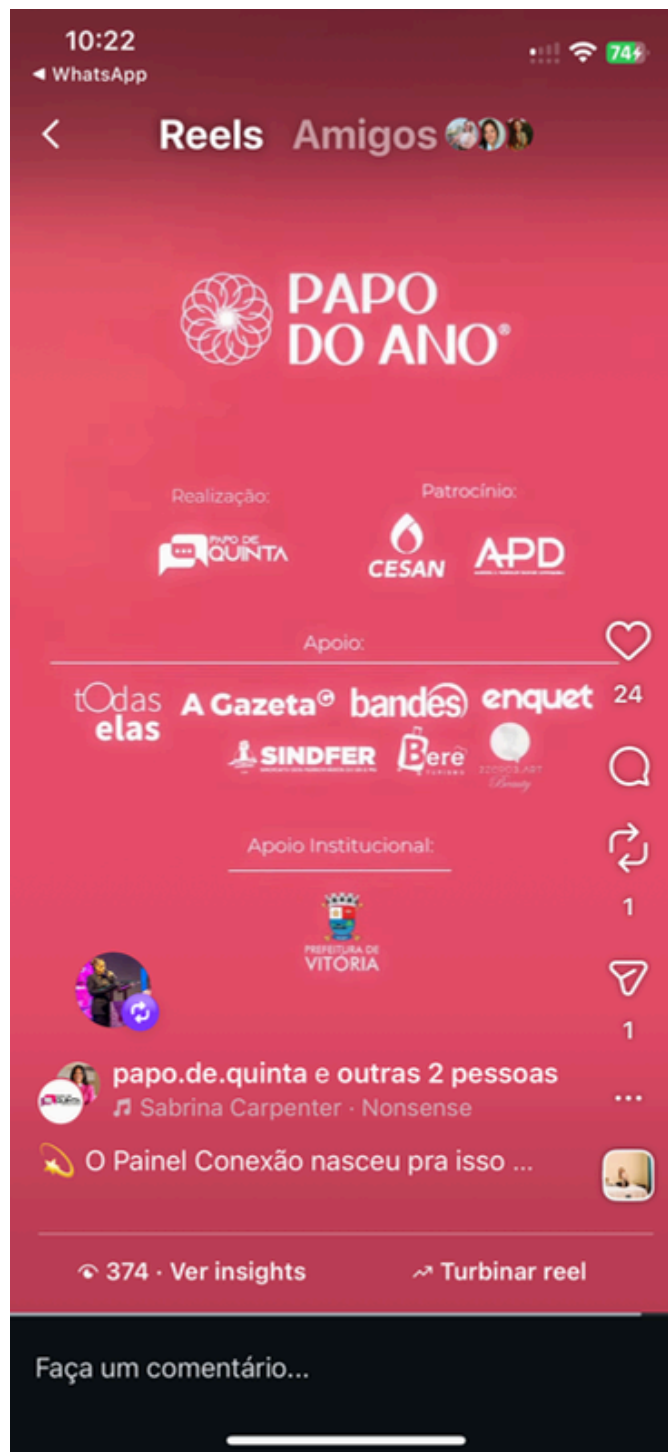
10:22
◀ WhatsApp
74

Reels Amigos

PAPO DO ANO®

Realização:
PAPO DE QUINTA

Patrocínio:
CESAN
APD

Apoio:
tOdas elas
A Gazeta
bandes
enquet
SINDFER
Berê
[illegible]

Apoio Institucional:
PREFEITURA DE VITÓRIA

24
1
1

papo.de.quinta e outras 2 pessoas
Sabrina Carpenter · Nonsense

💫 O Painel Conexão nasceu pra isso ...

374 · Ver insights
Turbinar reel

Faça um comentário...